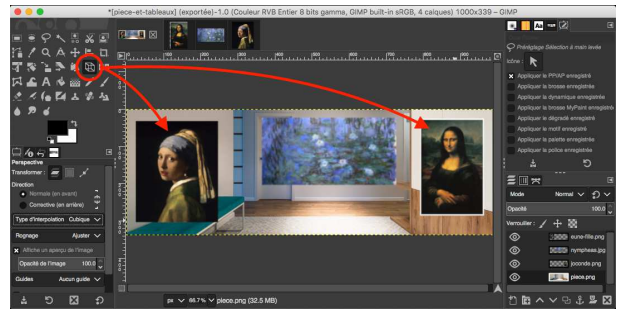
*[piece-et-tableaux] (exportée)-1.0 (Couleur RVB Entier 8 bits gamma, GIMP built-in sRGB, 4 calques) 1000x339 – GIMP

Perspective
Transformer :
Direction
Normale (en avant)
Corrective (en arrière)
Type d'interpolation Cubique
Rognage Ajuster
Affiche un aperçu de l'image
Opacité de l'image 100.0
Guides Aucun guide

Préréglage Sélection à main levée
Icône :
Appliquer le PPIAP enregistré
Appliquer la brosse enregistrée
Appliquer la dynamique enregistrée
Appliquer la brosse MyPaint enregistrée
Appliquer le dégradé enregistré
Appliquer le motif enregistré
Appliquer la palette enregistrée
Appliquer la police enregistrée

Mode Normal
Opacité 100.0
Verrouiller :
jeune-fille.png
nymphéas.jpg
joconde.png
piece.png

px 66.7 % piece.png (32.5 MB)